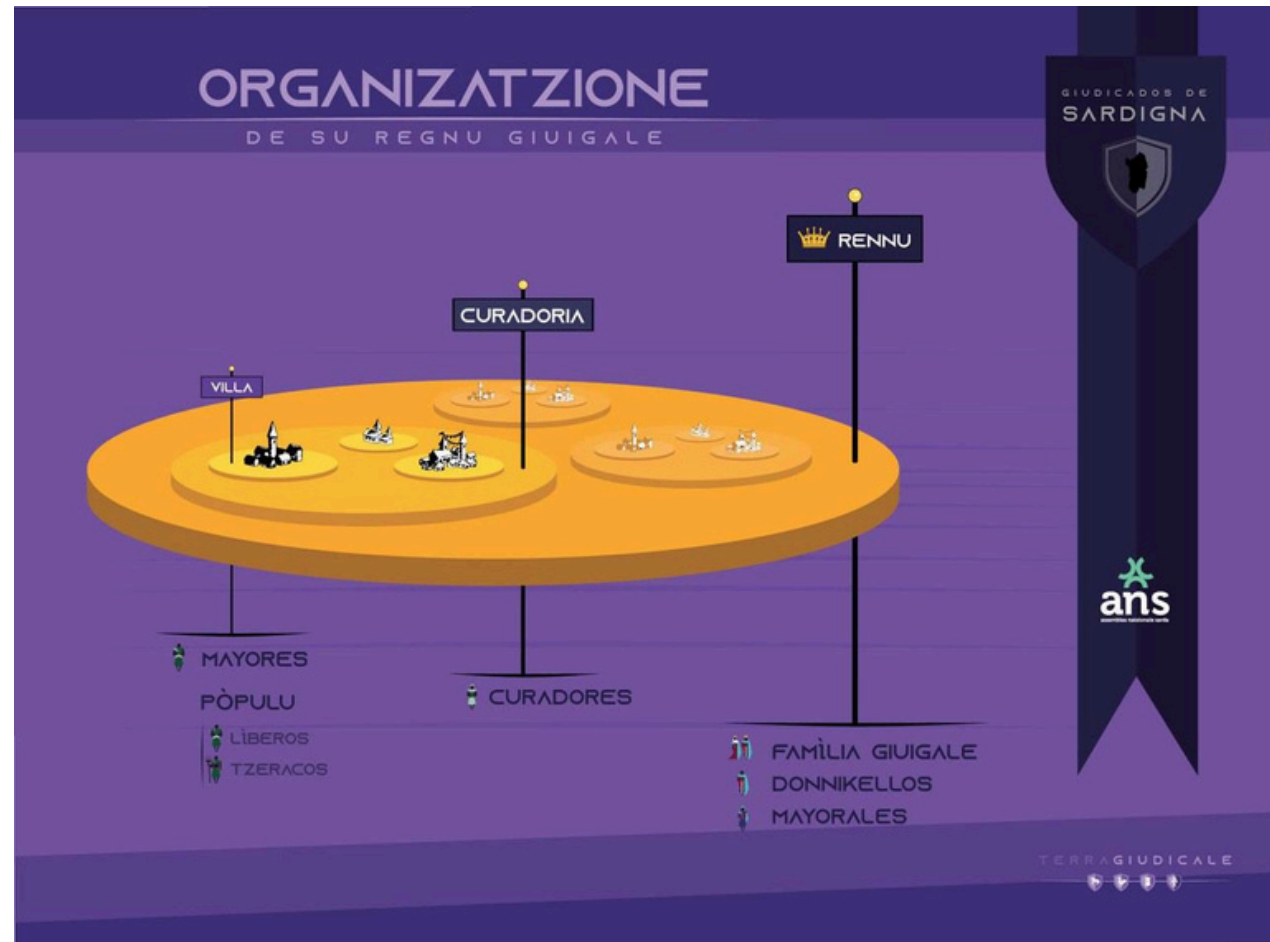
ORGANIZATZIONE
DE SU REGNU GIUIGALE

GIUDICADOS DE
SARDIGNA

RENNU

CURADORIA

VILLA

MAYORES
PÒPULU
LÌBEROS
TZERACOS

CURADORES

FAMÌLIA GIUIGALE
DONNIKELLOS
MAYORALES

ans
assemblea natzionale sarda

TERRAGIUDICALE